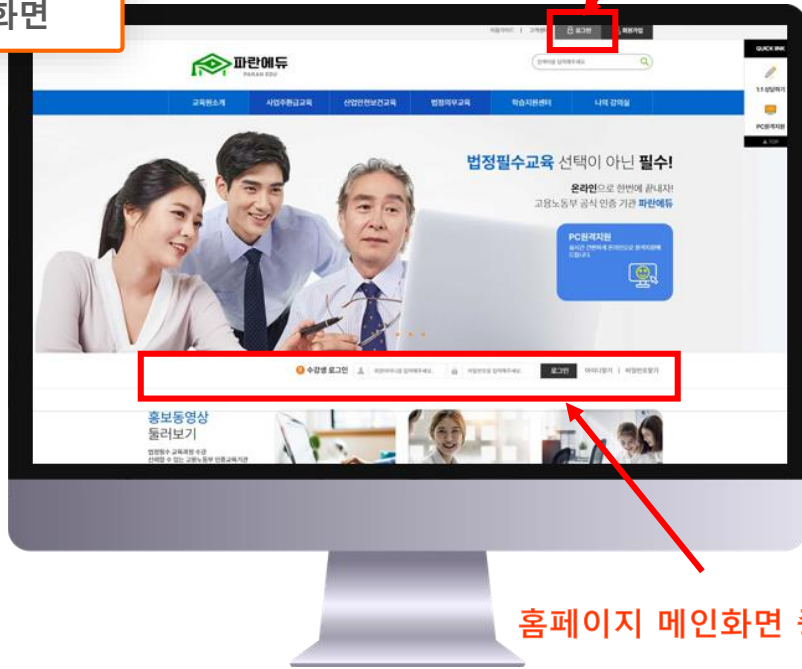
화면

사이트맵 | 고객센터 | 로그인 | 회원가입

QUICK LINK

파란에듀
PARAN EDU

검색어를 입력해주세요

1:1 상담하기

PC원격지원

TOP

교육원소개 | 사업주환급교육 | 산업안전보건교육 | 법정의무교육 | 학습지원센터 | 나의 강의실

법정필수교육 선택이 아닌 필수!

온라인으로 한번에 끝내자!
고용노동부 공식 인증 기관 파란에듀

PC원격지원
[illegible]

수강생 로그인 | 아이디를 입력해주세요 | 비밀번호를 입력해주세요 | 로그인 | 아이디찾기 | 비밀번호찾기

홍보동영상
둘러보기

법정필수 교육과정 수강
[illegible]

홈페이지 메인화면 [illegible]